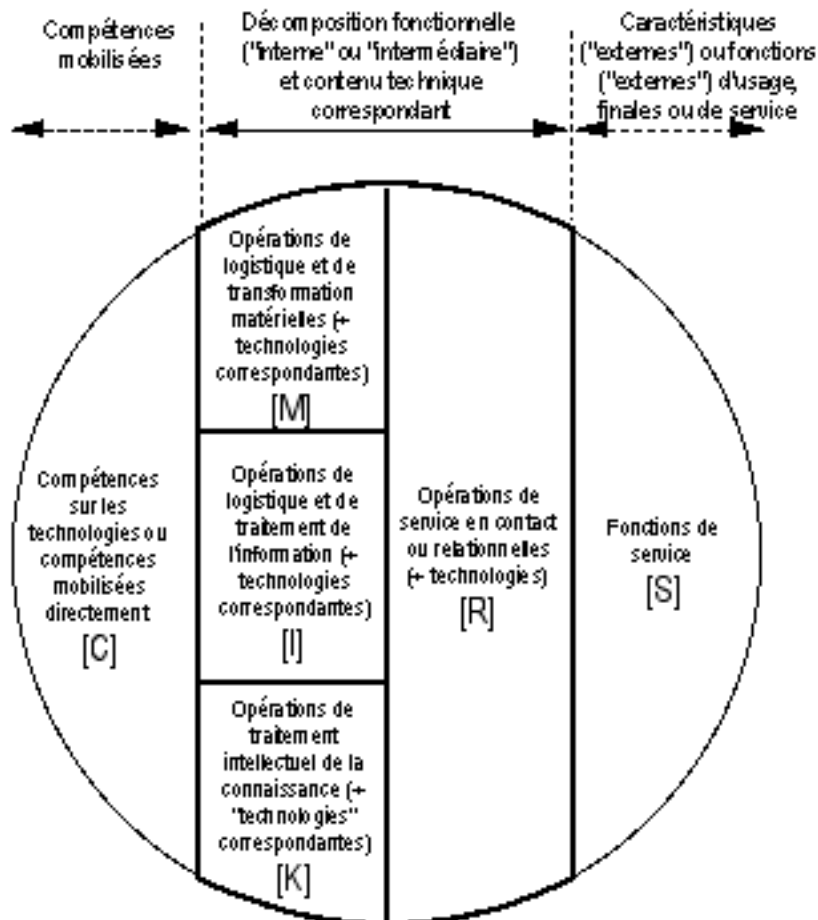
Compétences mobilisées

Décomposition fonctionnelle ("interne" ou "intermédiaire") et contenu technique correspondant

Caractéristiques ("externes") ou fonctions ("externes") d'usage, finales ou de service

Compétences sur les technologies ou compétences mobilisées directement [C]

Opérations de logistique et de transformation matérielles (+ technologies correspondantes) [M]

Opérations de logistique et de traitement de l'information (+ technologies correspondantes) [I]

Opérations de traitement intellectuel de la connaissance (+ "technologies" correspondantes) [K]

Opérations de service en contact ou relationnelles (+ technologies) [R]

Fonctions de service [S]